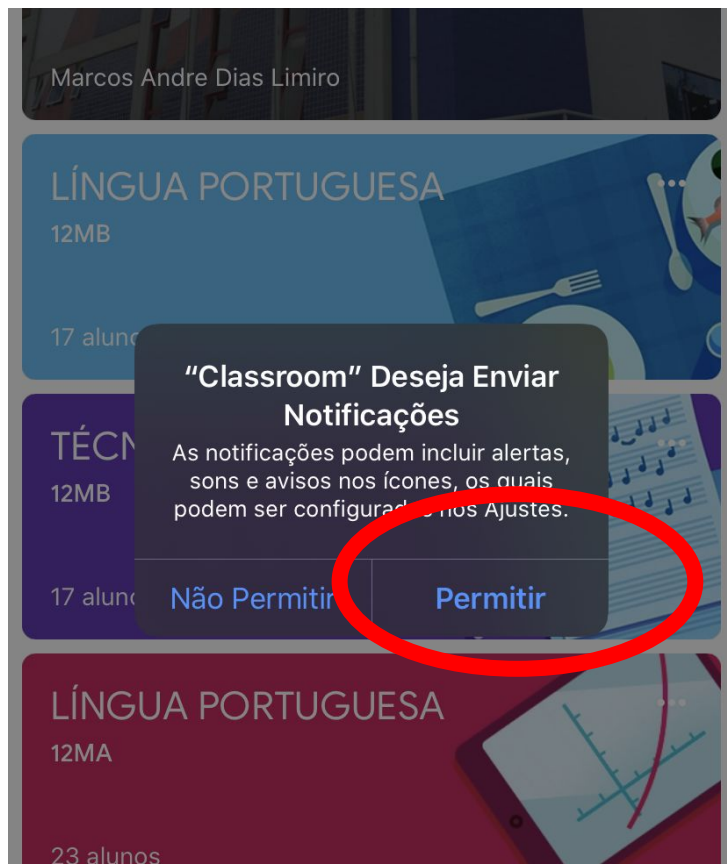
Marcos Andre Dias Limiro

LÍNGUA PORTUGUESA
12MB

17 alun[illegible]

TÉCN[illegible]
12MB

17 alun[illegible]

“Classroom” Deseja Enviar Notificações
As notificações podem incluir alertas, sons e avisos nos ícones, os quais podem ser configurad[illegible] nos Ajustes.

Não Permitir

Permitir

LÍNGUA PORTUGUESA
12MA

23 alunos